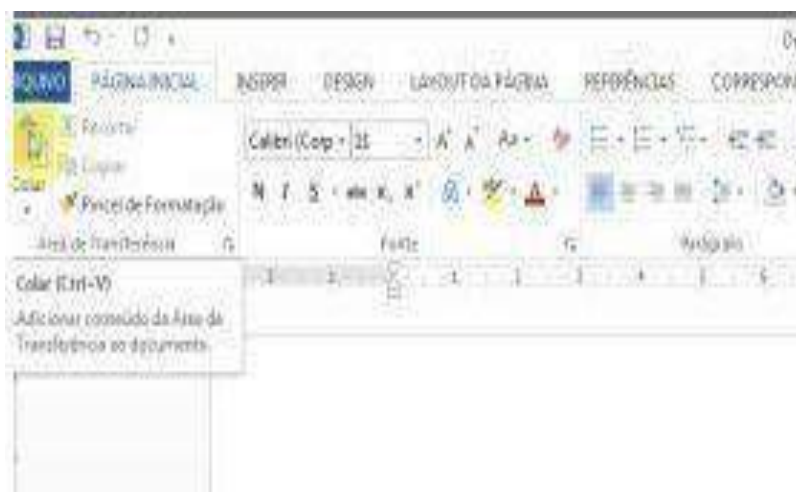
ARQUIVO PÁGINA INICIAL INSERIR DESIGN LAYOUT DA PÁGINA REFERÊNCIAS CORRESPON

Recortar
Copiar
Colar
Pincel de Formatação
Área de Transferência

Calibri (Corp - 11
N I S abc $x_2$ $x^2$
Fonte
Parágrafo

Colar (Ctrl+V)
Adicionar conteúdo da Área de Transferência ao documento.